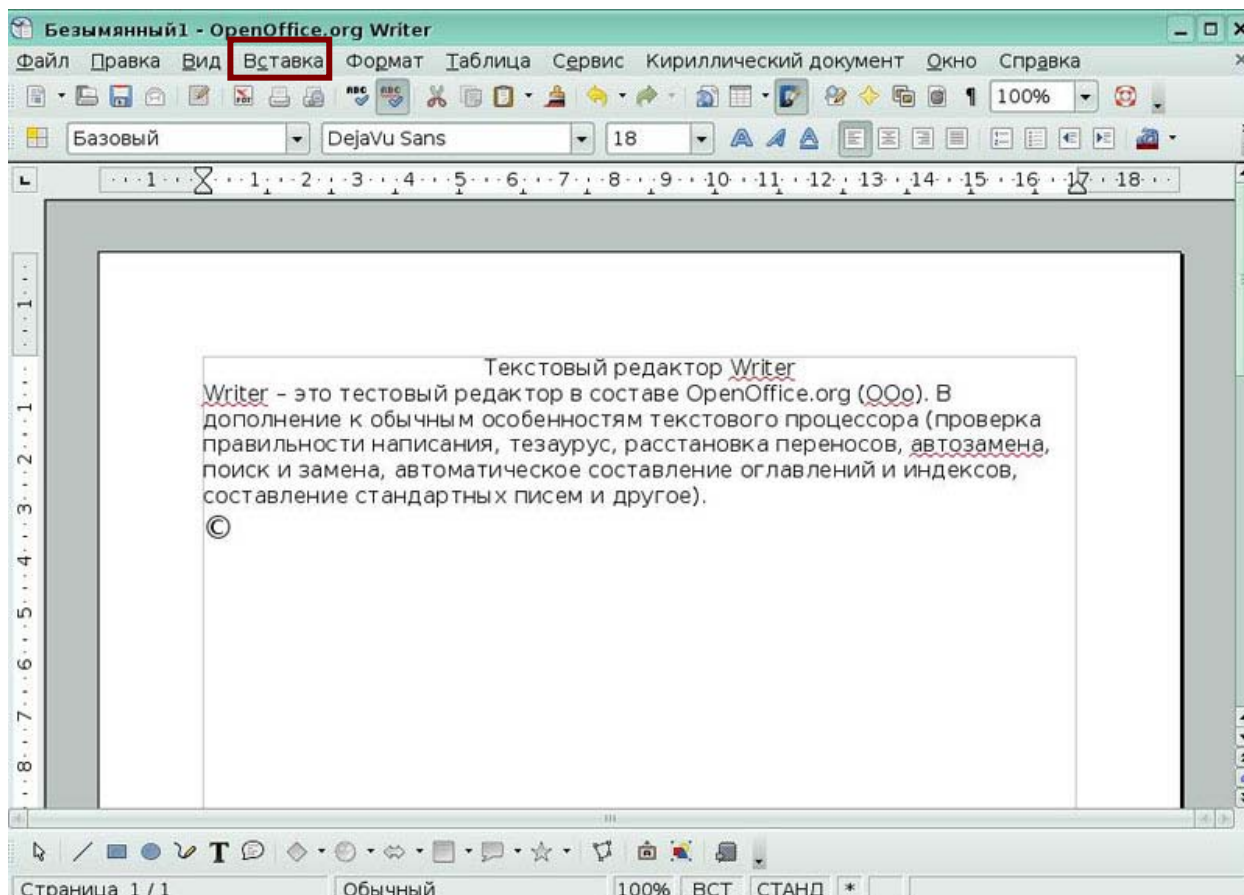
Безымянный1 - OpenOffice.org Writer

Файл Правка Вид Вставка Формат Таблица Сервис Кириллический документ Окно Справка

100%

Базовый DejaVu Sans 18

1 1 2 3 4 5 6 7 8 9 10 11 12 13 14 15 16 17 18

Текстовый редактор Writer
Writer – это тестовый редактор в составе OpenOffice.org (OOo). В дополнение к обычным особенностям текстового процессора (проверка правильности написания, тезаурус, расстановка переносов, автозамена, поиск и замена, автоматическое составление оглавлений и индексов, составление стандартных писем и другое).
©

Страница 1 / 1 Обычный 100% ВСТ СТАНД *